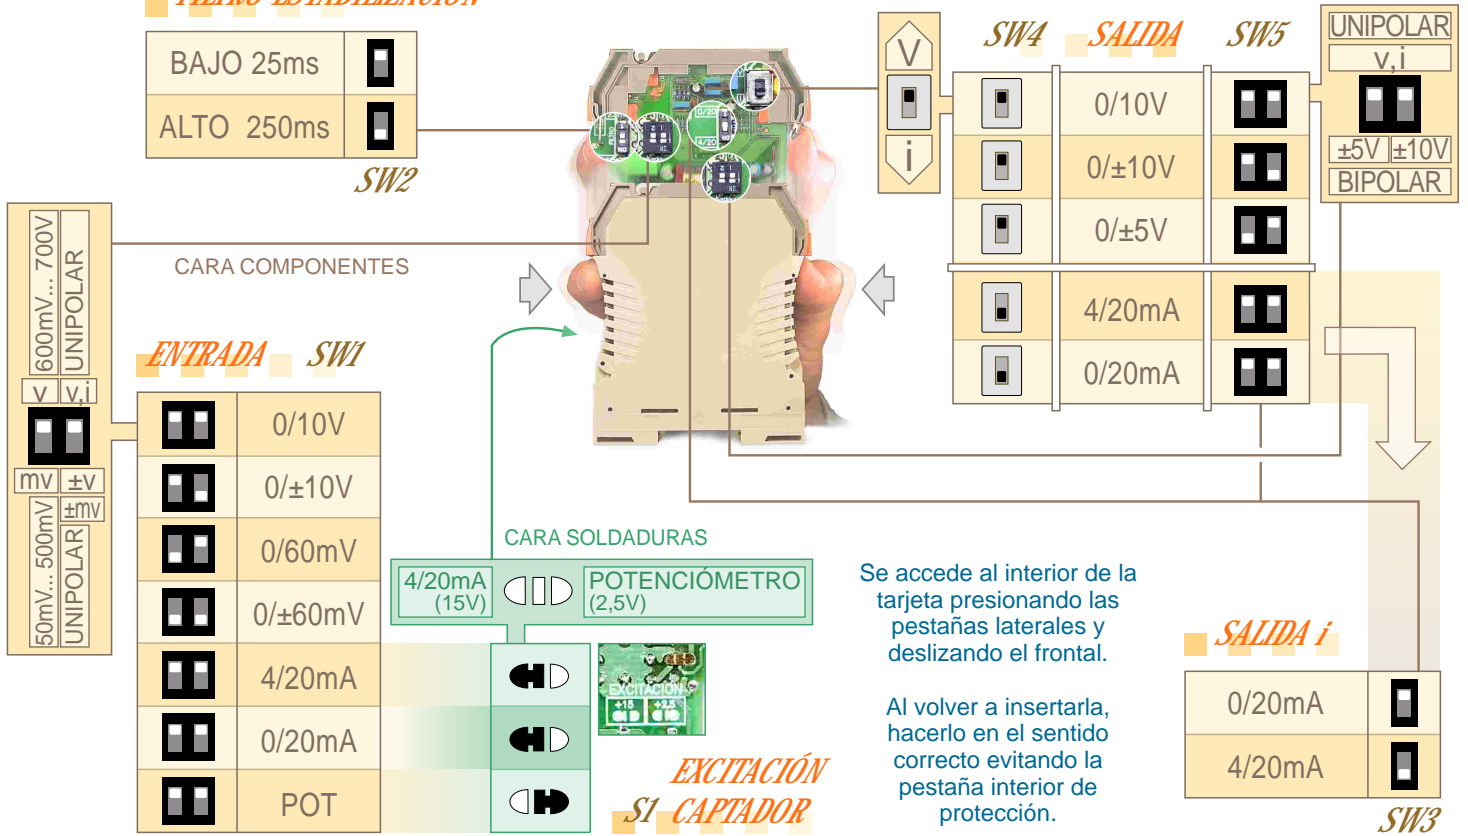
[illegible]

| BAJO 25ms | |
|---|---|
| ALTO 250ms | |

SW2

CARA COMPONENTES

600mV... 700V
UNIPOLAR
v
v,i
mv
±v
±mv
500mV... 50mV
UNIPOLAR

ENTRADA SW1

| | 0/10V |
|---|---|
| | 0/±10V |
| | 0/60mV |
| | 0/±60mV |
| | 4/20mA |
| | 0/20mA |
| | POT |

V
i

SW4 SALIDA SW5

| | 0/10V | |
|---|---|---|
| | 0/±10V | |
| | 0/±5V | |
| | 4/20mA | |
| | 0/20mA | |

UNIPOLAR
v,i
±5V ±10V
BIPOLAR

CARA SOLDADURAS

4/20mA (15V)
POTENCIÓMETRO (2,5V)

EXCITACION
+15 +2,5

EXCITACIÓN
S1 CAPTADOR

Se accede al interior de la tarjeta presionando las pestañas laterales y deslizando el frontal.

Al volver a insertarla, hacerlo en el sentido correcto evitando la pestaña interior de protección.

SALIDA i

| 0/20mA | |
|---|---|
| 4/20mA | |

SW3